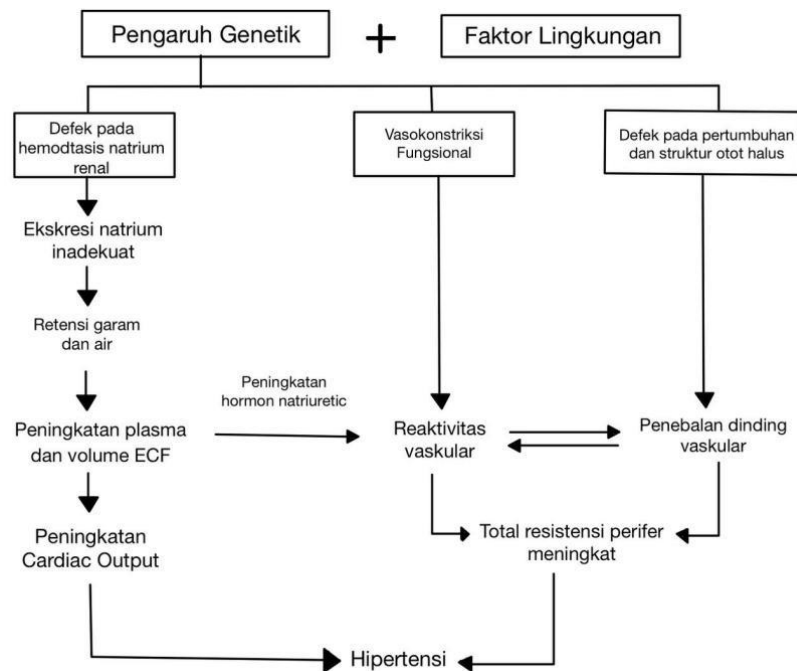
Pengaruh Genetik + Faktor Lingkungan

Defek pada hemodtasis natrium renal

Vasokonstriksi Fungsional

Defek pada pertumbuhan dan struktur otot halus

Ekskresi natrium inadekuat

Retensi garam dan air

Peningkatan plasma dan volume ECF

Peningkatan hormon natriuretic

Reaktivitas vaskular

Penebalan dinding vaskular

Peningkatan Cardiac Output

Total resistensi perifer meningkat

Hipertensi